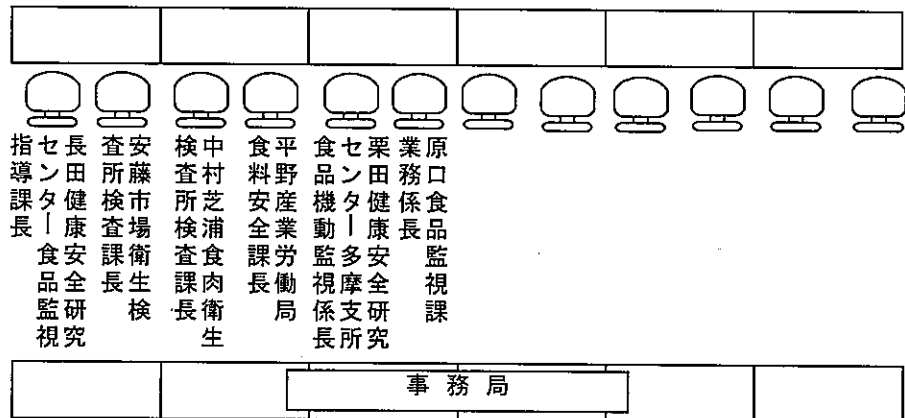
長田健康安全研究センター食品監視指導課長

安藤市場衛生検査所検査課長

中村芝浦食肉衛生検査所検査課長

平野産業労働局食料安全課長

栗田健康安全研究センター多摩支所食品機動監視係長

原口食品監視課業務係長

事務局